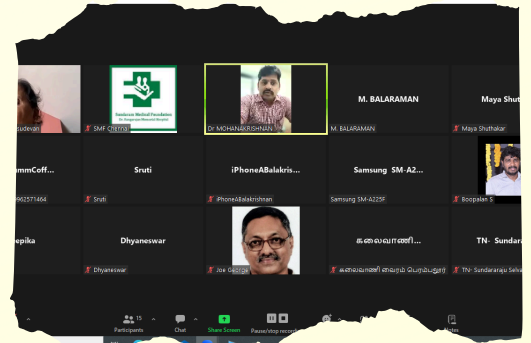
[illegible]sudevan

Sundaram Medical Foundation
Dr. Rangarajan Memorial Hospital
SMF Chenna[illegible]

Dr MOHANAKRISHNAN

M. BALARAMAN
M. BALARAMAN

Maya Shut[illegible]
Maya Shuthakar

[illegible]mmCoff...
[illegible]962571464

Sruti
Sruti

iPhoneABalakris...
iPhoneABalakrishnan

Samsung SM-A2...
Samsung SM-A225F

Boopalan S

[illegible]epika

Dhyaneswar
Dhyaneswar

Joe George

கலைவாணி...
கலைவாணி வைரம் பெரம்பலூர்

TN- Sundara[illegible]
TN- Sundararaju Selva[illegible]

Participants 15
Chat
Share Screen
Pause/stop recording
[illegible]